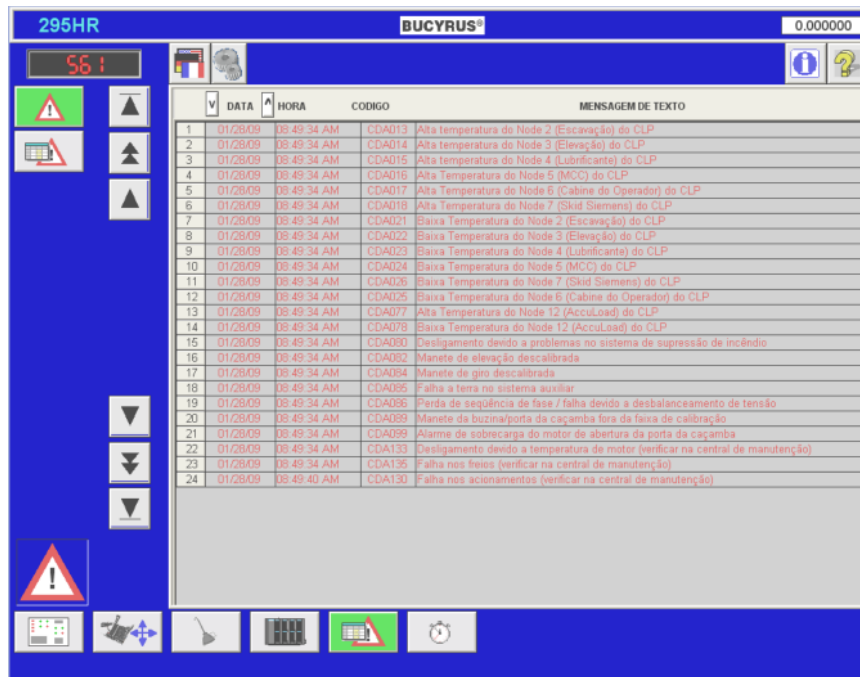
295HR

BUCYRUS®

0.000000

561

| | V DATA | ^ HORA | CODIGO | MENSAGEM DE TEXTO |
|---|---|---|---|---|
| 1 | 01/28/09 | 08:49:34 AM | CDA013 | Alta temperatura do Node 2 (Escavação) do CLP |
| 2 | 01/28/09 | 08:49:34 AM | CDA014 | Alta temperatura do Node 3 (Elevação) do CLP |
| 3 | 01/28/09 | 08:49:34 AM | CDA015 | Alta temperatura do Node 4 (Lubrificante) do CLP |
| 4 | 01/28/09 | 08:49:34 AM | CDA016 | Alta Temperatura do Node 5 (MCC) do CLP |
| 5 | 01/28/09 | 08:49:34 AM | CDA017 | Alta Temperatura do Node 6 (Cabine do Operador) do CLP |
| 6 | 01/28/09 | 08:49:34 AM | CDA018 | Alta Temperatura do Node 7 (Skid Siemens) do CLP |
| 7 | 01/28/09 | 08:49:34 AM | CDA021 | Baixa Temperatura do Node 2 (Escavação) do CLP |
| 8 | 01/28/09 | 08:49:34 AM | CDA022 | Baixa Temperatura do Node 3 (Elevação) do CLP |
| 9 | 01/28/09 | 08:49:34 AM | CDA023 | Baixa Temperatura do Node 4 (Lubrificante) do CLP |
| 10 | 01/28/09 | 08:49:34 AM | CDA024 | Baixa Temperatura do Node 5 (MCC) do CLP |
| 11 | 01/28/09 | 08:49:34 AM | CDA026 | Baixa Temperatura do Node 7 (Skid Siemens) do CLP |
| 12 | 01/28/09 | 08:49:34 AM | CDA025 | Baixa Temperatura do Node 6 (Cabine do Operador) do CLP |
| 13 | 01/28/09 | 08:49:34 AM | CDA077 | Alta Temperatura do Node 12 (AccuLoad) do CLP |
| 14 | 01/28/09 | 08:49:34 AM | CDA078 | Baixa Temperatura do Node 12 (AccuLoad) do CLP |
| 15 | 01/28/09 | 08:49:34 AM | CDA080 | Desligamento devido a problemas no sistema de supressão de incêndio |
| 16 | 01/28/09 | 08:49:34 AM | CDA082 | Manete de elevação descalibrada |
| 17 | 01/28/09 | 08:49:34 AM | CDA084 | Manete de giro descalibrada |
| 18 | 01/28/09 | 08:49:34 AM | CDA085 | Falha a terra no sistema auxiliar |
| 19 | 01/28/09 | 08:49:34 AM | CDA086 | Perda de seqüência de fase / falha devido a desbalanceamento de tensão |
| 20 | 01/28/09 | 08:49:34 AM | CDA089 | Manete da buzina/porta da caçamba fora da faixa de calibração |
| 21 | 01/28/09 | 08:49:34 AM | CDA099 | Alarme de sobrecarga do motor de abertura da porta da caçamba |
| 22 | 01/28/09 | 08:49:34 AM | CDA133 | Desligamento devido a temperatura de motor (verificar na central de manutenção) |
| 23 | 01/28/09 | 08:49:34 AM | CDA135 | Falha nos freios (verificar na central de manutenção) |
| 24 | 01/28/09 | 08:49:40 AM | CDA130 | Falha nos acionamentos (verificar na central de manutenção) |